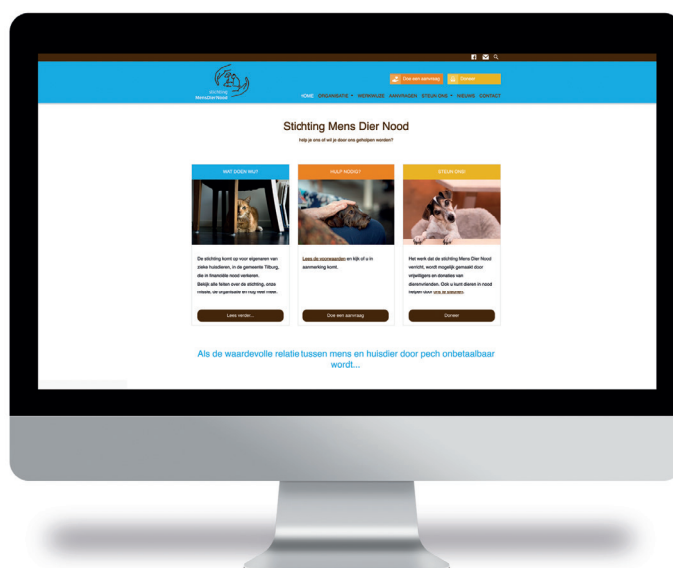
Stichting MensDierNood

Doe een aanvraag

Doneer

HOME ORGANISATIE WERKWIJZE AANVRAGEN STEUN ONS NIEUWS CONTACT

Stichting Mens Dier Nood

Help je ons of wil je door ons geholpen worden?

WAT DOEN WIJ?

De stichting komt op voor eigenaren van zieke huisdieren, in de gemeente Tilburg, die in financiële nood verkeren. Bekijk alle feiten over de stichting, onze relatie, de organisatie en nog veel meer...

Lees verder...

HULP NODIG?

Lees de voorwaarden en kijk of u in aanmerking komt.

Doe een aanvraag

STEUN ONS!

Het werk dat de stichting Mens Dier Nood verricht, wordt mogelijk gemaakt door vrijwilligers en donaties van dierenvrienden. Ook u kunt dieren in nood helpen door ons te steunen.

Doneer

Als de waardevolle relatie tussen mens en huisdier door pech onbetaalbaar wordt...